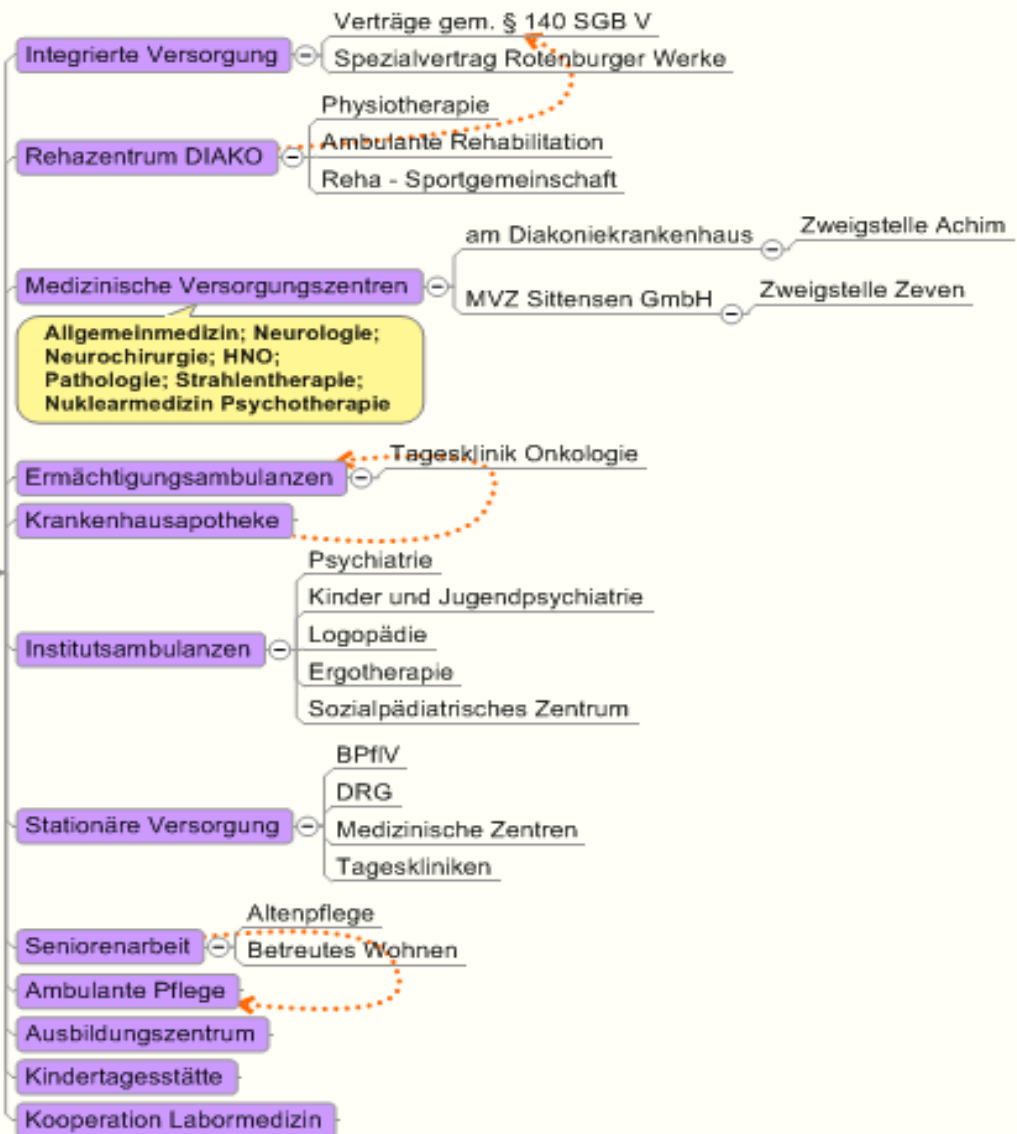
Integrierte Versorgung
Verträge gem. § 140 SGB V
Spezialvertrag Rotenburger Werke

Rehazentrum DIAKO
Physiotherapie
Ambulante Rehabilitation
Reha - Sportgemeinschaft

Medizinische Versorgungszentren
am Diakoniekrankenhaus
Zweigstelle Achim
MVZ Sittensen GmbH
Zweigstelle Zeven

Allgemeinmedizin; Neurologie; Neurochirurgie; HNO; Pathologie; Strahlentherapie; Nuklearmedizin Psychotherapie

Ermächtigungsambulanzen
Tagesklinik Onkologie

Krankenhausapotheke

Institutsambulanzen
Psychiatrie
Kinder und Jugendpsychiatrie
Logopädie
Ergotherapie
Sozialpädiatrisches Zentrum

Stationäre Versorgung
BPflV
DRG
Medizinische Zentren
Tageskliniken

Seniorenarbeit
Altenpflege
Betreutes Wohnen

Ambulante Pflege
Ausbildungszentrum
Kindertagesstätte
Kooperation Labormedizin